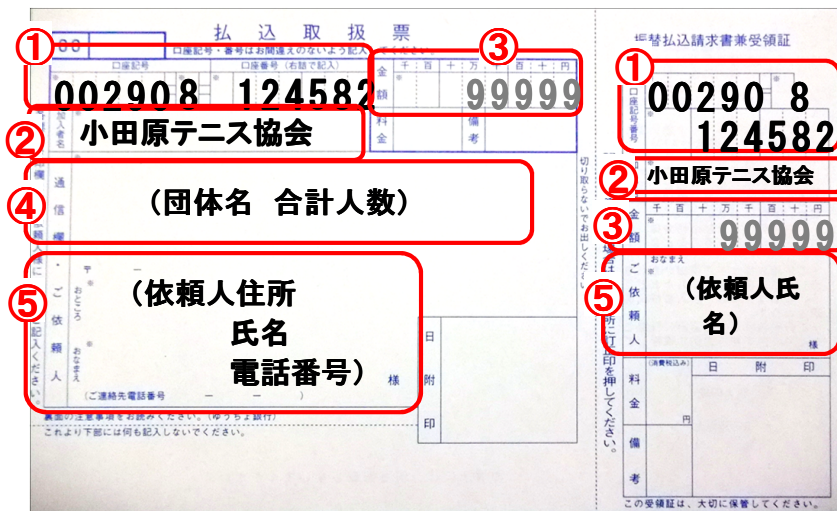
払込取扱票

①
口座記号・番号はお間違えのないよう記入
口座記号
口座番号（右詰で記入）
002908 124582

③
金額
千 百 十 万 千 百 十 円
99999
料金
備考

②
加入者名
小田原テニス協会

④
通信欄
（団体名　合計人数）

⑤
ご依頼人
〒
おところ
おなまえ
（依頼人住所
氏名
電話番号）
様
（ご連絡先電話番号 － － ）

日附印

裏面の注意事項をお読みください。（ゆうちょ銀行）
これより下部には何も記入しないでください。

切り取らないでお出しください

振替払込請求書兼受領証

①
口座記号番号
00290 8
124582

②
加入者名
小田原テニス協会

③
金額
千 百 十 万 千 百 十 円
99999

⑤
ご依頼人
おなまえ
（依頼人氏名）
様

料金
（消費税込み）
円
備考

日 附 印

ご依頼人においで記入し、所に丁寧に印を押してください。

この受領証は、大切に保管してください。